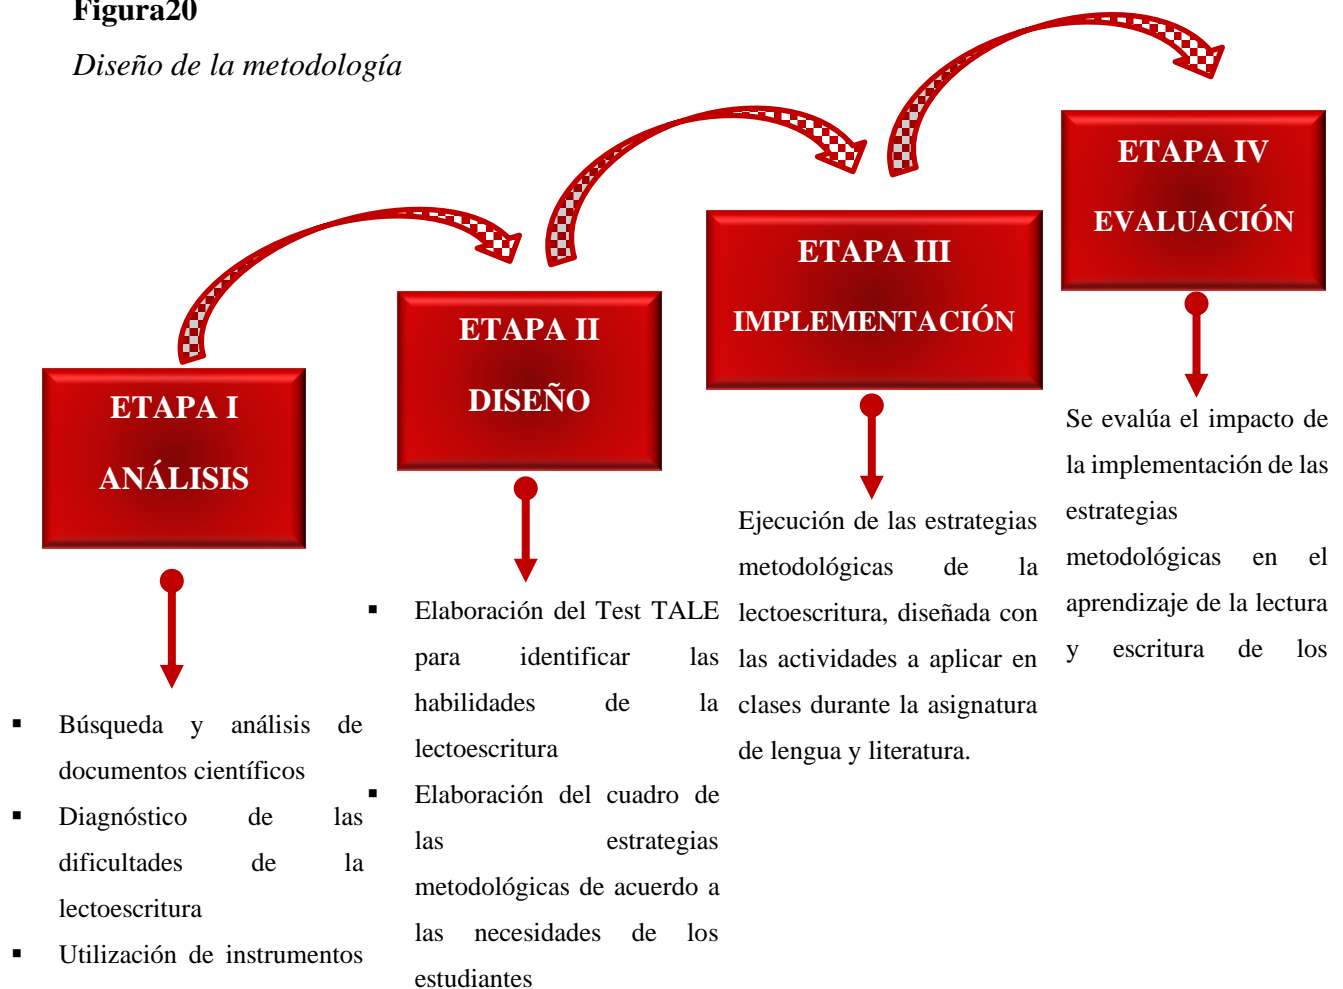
Figura20

*Diseño de la metodología*

ETAPA I
ANÁLISIS

ETAPA II
DISEÑO

ETAPA III
IMPLEMENTACIÓN

ETAPA IV
EVALUACIÓN

- Búsqueda y análisis de documentos científicos
- Diagnóstico de las dificultades de la lectoescritura
- Utilización de instrumentos

- Elaboración del Test TALE para identificar las habilidades de la lectoescritura
- Elaboración del cuadro de las estrategias metodológicas de acuerdo a las necesidades de los estudiantes

Ejecución de las estrategias metodológicas de la lectoescritura, diseñada con las actividades a aplicar en clases durante la asignatura de lengua y literatura.

Se evalúa el impacto de la implementación de las estrategias metodológicas en el aprendizaje de la lectura y escritura de los